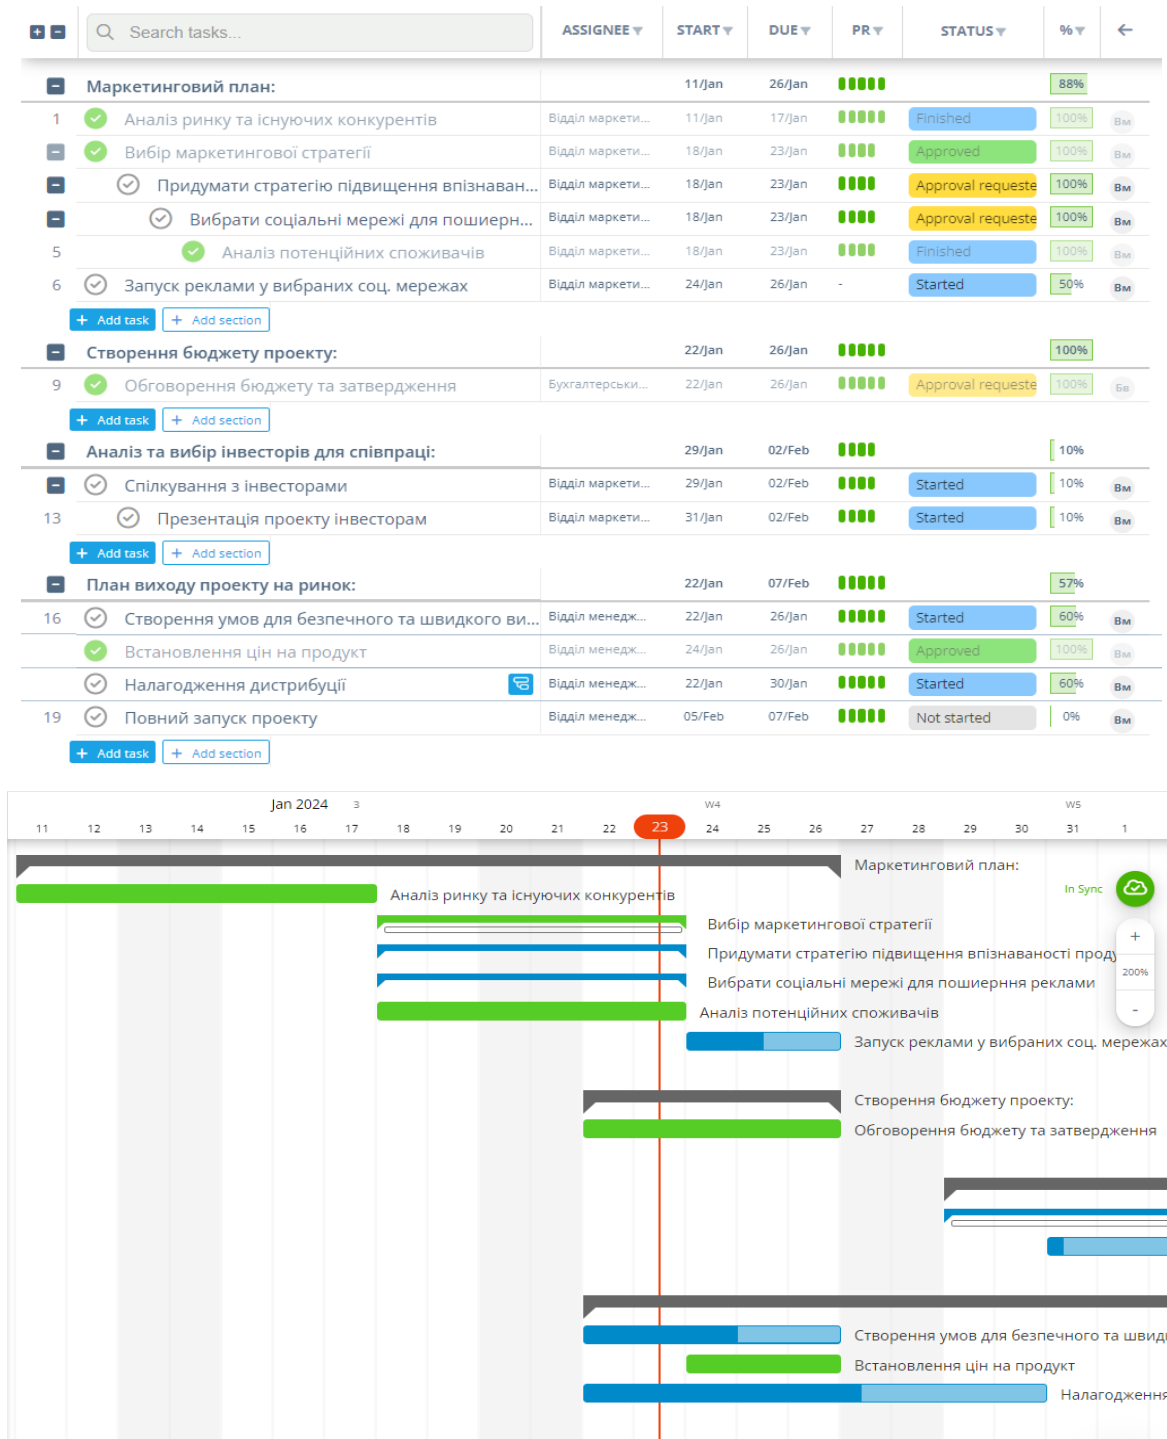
Search tasks...

| | | ASSIGNEE | START | DUE | PR | STATUS | % | |
|---|---|---|---|---|---|---|---|---|
| | Маркетинговий план: | | 11/Jan | 26/Jan | | | 88% | |
| 1 | Аналіз ринку та існуючих конкурентів | Відділ маркети... | 11/Jan | 17/Jan | | Finished | 100% | Вм |
| | Вибір маркетингової стратегії | Відділ маркети... | 18/Jan | 23/Jan | | Approved | 100% | Вм |
| | Придумати стратегію підвищення впізнаван... | Відділ маркети... | 18/Jan | 23/Jan | | Approval requeste | 100% | Вм |
| | Вибрати соціальні мережі для поширен... | Відділ маркети... | 18/Jan | 23/Jan | | Approval requeste | 100% | Вм |
| 5 | Аналіз потенційних споживачів | Відділ маркети... | 18/Jan | 23/Jan | | Finished | 100% | Вм |
| 6 | Запуск реклами у вибраних соц. мережах | Відділ маркети... | 24/Jan | 26/Jan | - | Started | 50% | Вм |

+ Add task + Add section

| | | | | | | | | |
|---|---|---|---|---|---|---|---|---|
| | Створення бюджету проекту: | | 22/Jan | 26/Jan | | | 100% | |
| 9 | Обговорення бюджету та затвердження | Бухгалтерськи... | 22/Jan | 26/Jan | | Approval requeste | 100% | Бв |

+ Add task + Add section

| | | | | | | | | |
|---|---|---|---|---|---|---|---|---|
| | Аналіз та вибір інвесторів для співпраці: | | 29/Jan | 02/Feb | | | 10% | |
| | Спілкування з інвесторами | Відділ маркети... | 29/Jan | 02/Feb | | Started | 10% | Вм |
| 13 | Презентація проекту інвесторам | Відділ маркети... | 31/Jan | 02/Feb | | Started | 10% | Вм |

+ Add task + Add section

| | | | | | | | | |
|---|---|---|---|---|---|---|---|---|
| | План виходу проекту на ринок: | | 22/Jan | 07/Feb | | | 57% | |
| 16 | Створення умов для безпечного та швидкого ви... | Відділ менедж... | 22/Jan | 26/Jan | | Started | 60% | Вм |
| | Встановлення цін на продукт | Відділ менедж... | 24/Jan | 26/Jan | | Approved | 100% | Вм |
| | Налагодження дистрибуції | Відділ менедж... | 22/Jan | 30/Jan | | Started | 60% | Вм |
| 19 | Повний запуск проекту | Відділ менедж... | 05/Feb | 07/Feb | | Not started | 0% | Вм |

+ Add task + Add section

Jan 2024 3 W4 W5
11 12 13 14 15 16 17 18 19 20 21 22 23 24 25 26 27 28 29 30 31 1

Маркетинговий план:
Аналіз ринку та існуючих конкурентів
In Sync
Вибір маркетингової стратегії
Придумати стратегію підвищення впізнаваності проду
Вибрати соціальні мережі для поширення реклами
200%
Аналіз потенційних споживачів
Запуск реклами у вибраних соц. мережах
Створення бюджету проекту:
Обговорення бюджету та затвердження
Створення умов для безпечного та швид
Встановлення цін на продукт
Налагодження